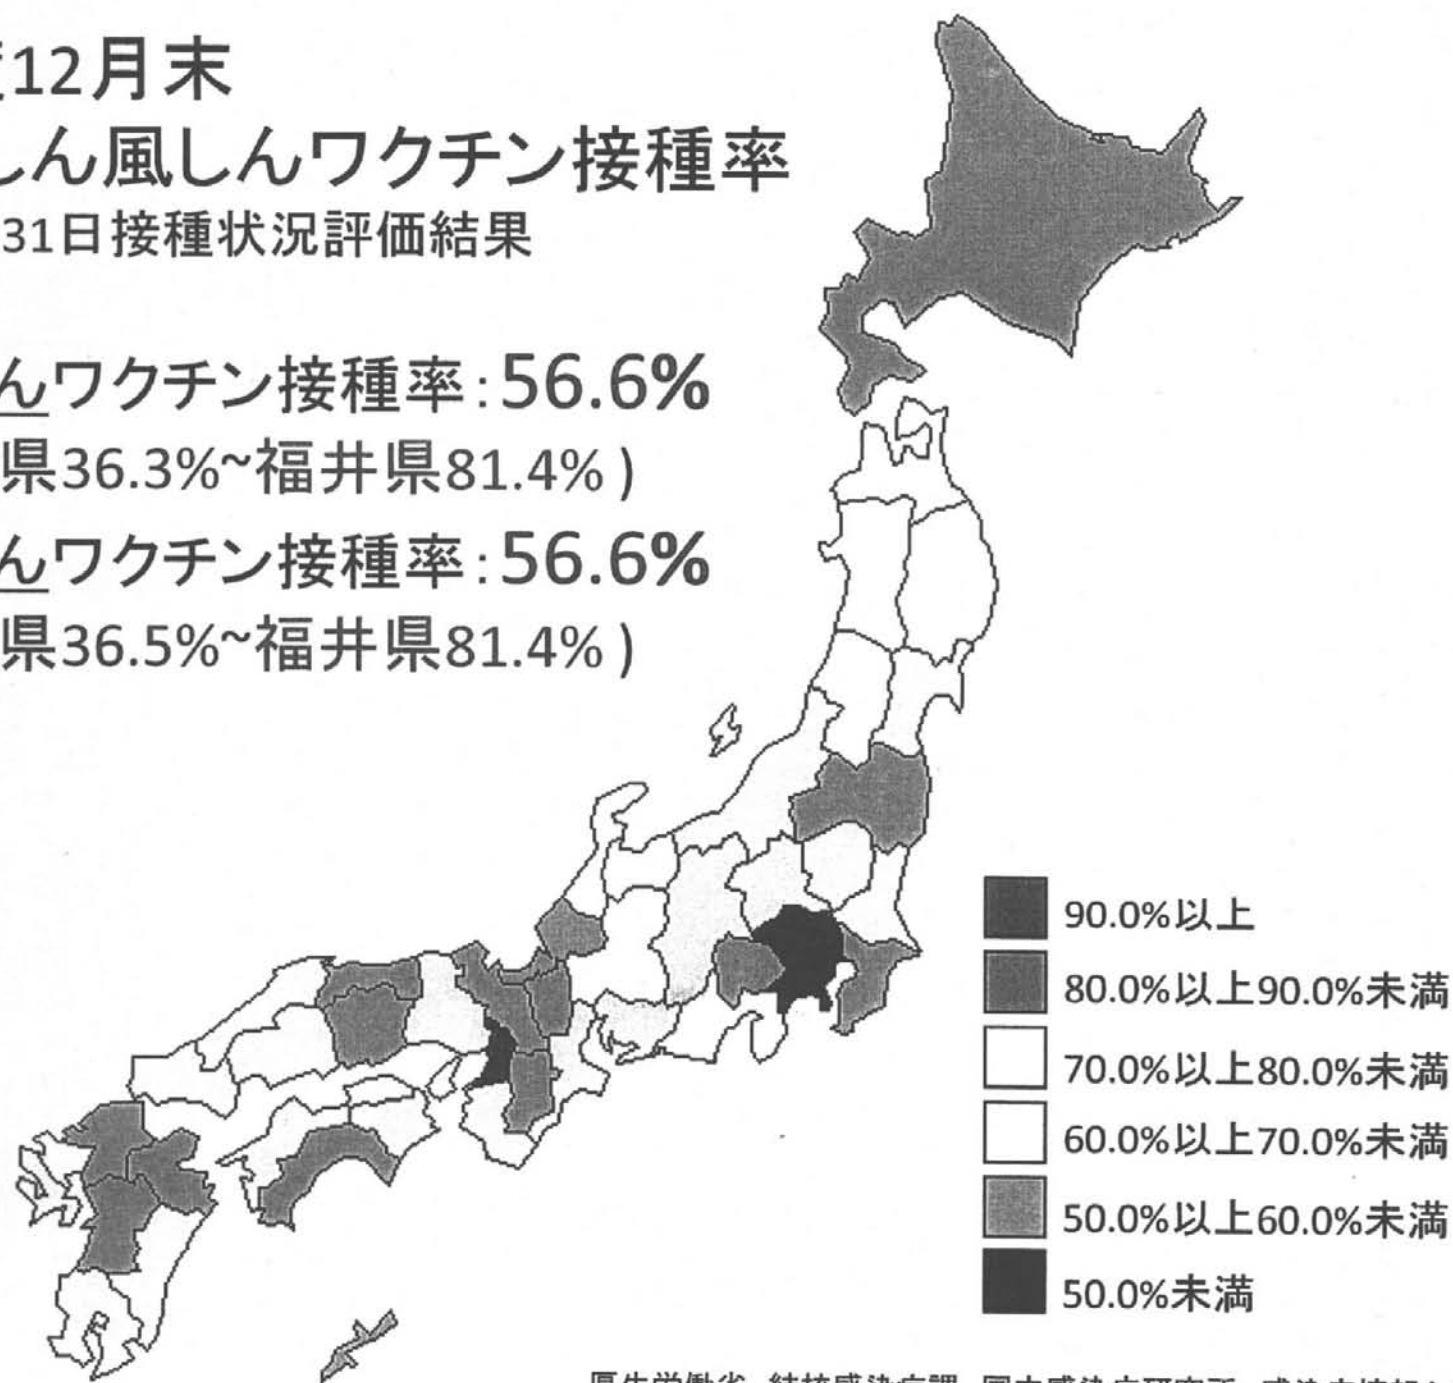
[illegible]12月末
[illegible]しん風しんワクチン接種率
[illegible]31日接種状況評価結果

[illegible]んワクチン接種率:56.6%
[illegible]県36.3%~福井県81.4%)
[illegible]んワクチン接種率:56.6%
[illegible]県36.5%~福井県81.4%)

90.0%以上
80.0%以上90.0%未満
70.0%以上80.0%未満
60.0%以上70.0%未満
50.0%以上60.0%未満
50.0%未満

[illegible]